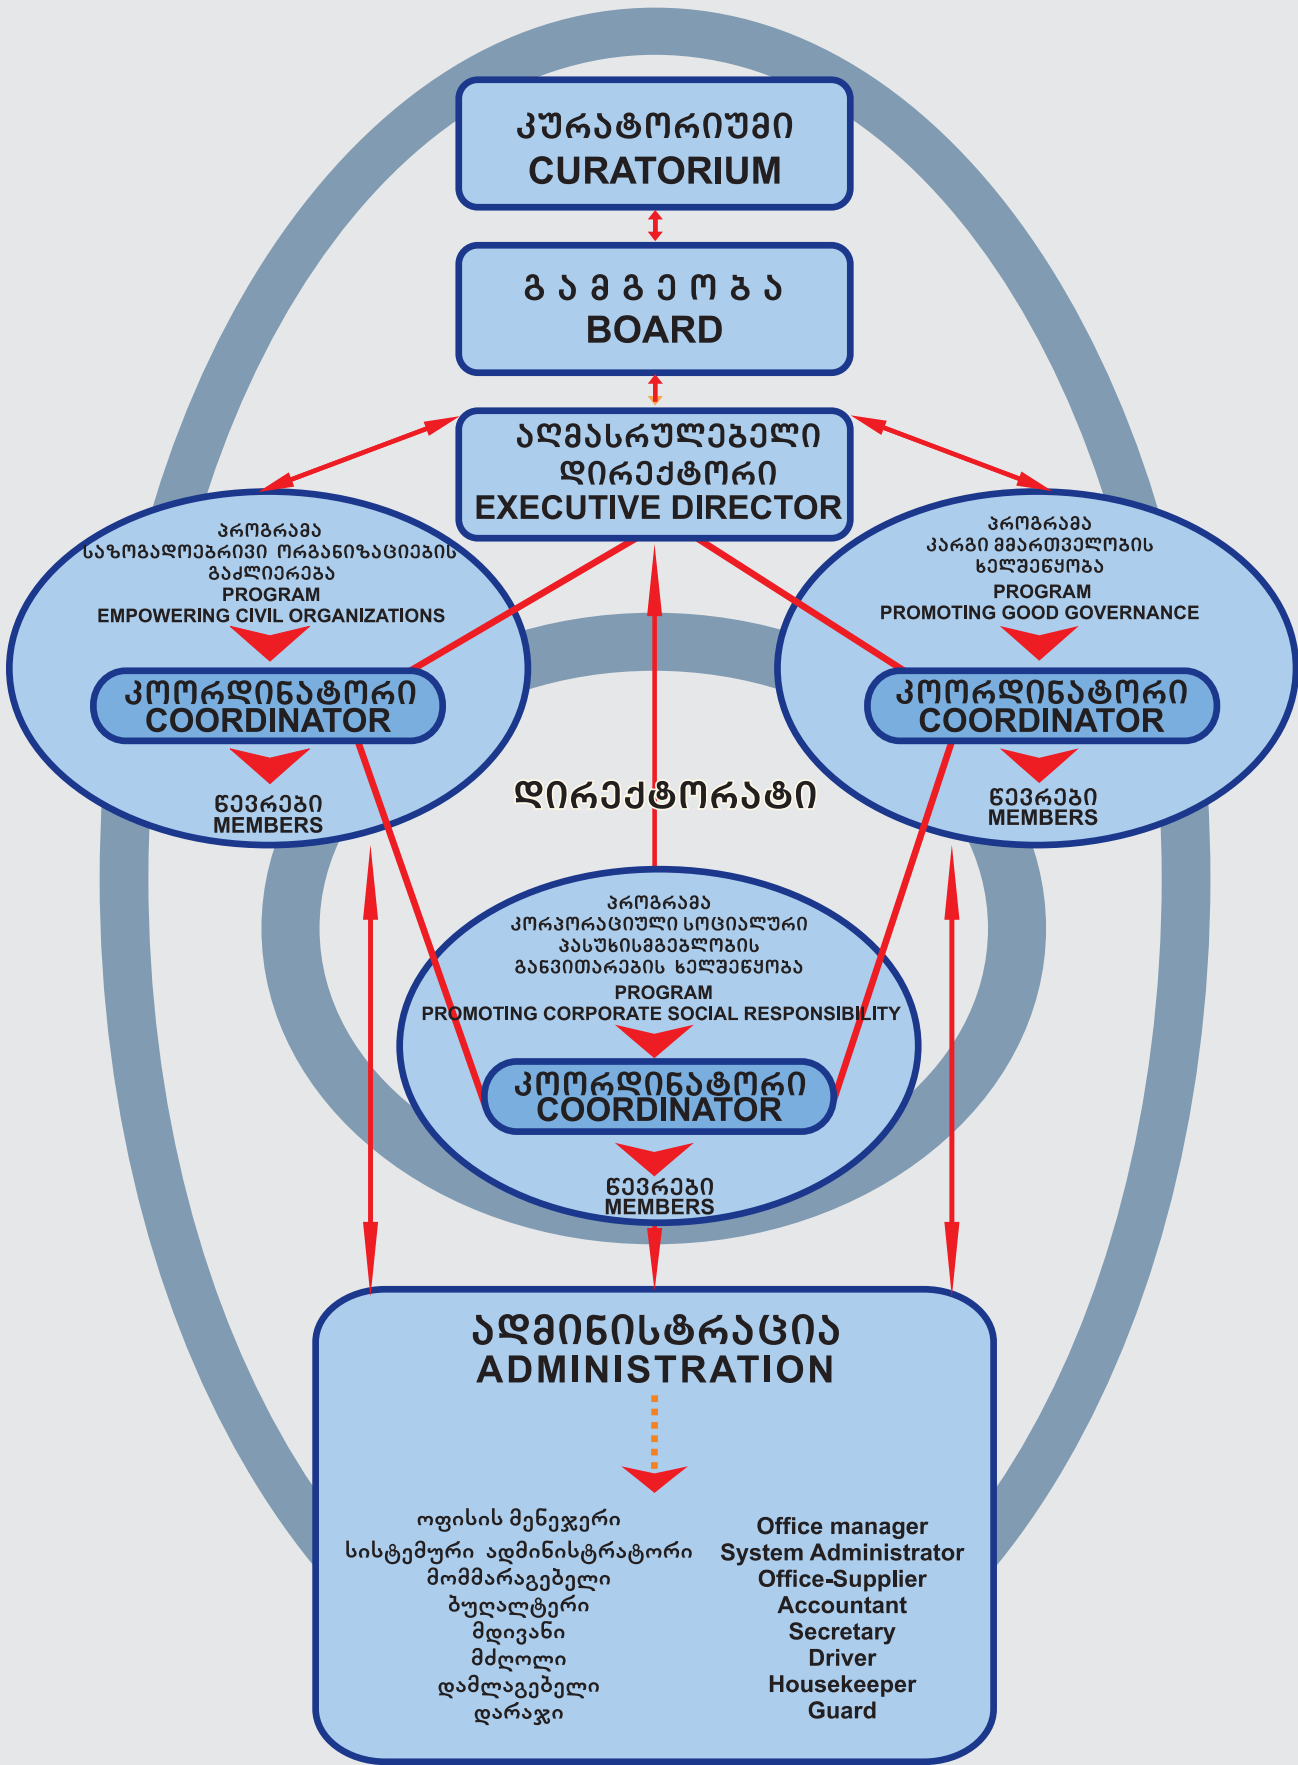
ᲙᲣᲠᲐᲢᲝᲠᲘᲣᲛᲘ
CURATORIUM

Გ Ა Მ Გ Ე Ო Ბ Ა
BOARD

ᲐᲦᲛᲐᲡᲠᲣᲚᲔᲑᲔᲚᲘ ᲓᲘᲠᲔᲥᲢᲝᲠᲘ
EXECUTIVE DIRECTOR

ᲞᲠᲝᲒᲠᲐᲛᲐ ᲡᲐᲖᲝᲒᲐᲓᲝᲔᲑᲠᲘᲕᲘ ᲝᲠᲒᲐᲜᲘᲖᲐᲪᲘᲔᲑᲘᲡ ᲒᲐᲫᲚᲘᲔᲠᲔᲑᲐ
PROGRAM
EMPOWERING CIVIL ORGANIZATIONS

ᲙᲝᲝᲠᲓᲘᲜᲐᲢᲝᲠᲘ
COORDINATOR

ᲬᲔᲕᲠᲔᲑᲘ
MEMBERS

ᲞᲠᲝᲒᲠᲐᲛᲐ ᲙᲐᲠᲒᲘ ᲛᲛᲐᲠᲗᲕᲔᲚᲝᲑᲘᲡ ᲮᲔᲚᲨᲔᲬᲧᲝᲑᲐ
PROGRAM
PROMOTING GOOD GOVERNANCE

ᲙᲝᲝᲠᲓᲘᲜᲐᲢᲝᲠᲘ
COORDINATOR

ᲬᲔᲕᲠᲔᲑᲘ
MEMBERS

ᲓᲘᲠᲔᲥᲢᲝᲠᲐᲢᲘ

ᲞᲠᲝᲒᲠᲐᲛᲐ ᲙᲝᲠᲞᲝᲠᲐᲪᲘᲣᲚᲘ ᲡᲝᲪᲘᲐᲚᲣᲠᲘ ᲞᲐᲡᲣᲮᲘᲡᲛᲒᲔᲑᲚᲝᲑᲘᲡ ᲒᲐᲜᲕᲘᲗᲐᲠᲔᲑᲘᲡ ᲮᲔᲚᲨᲔᲬᲧᲝᲑᲐ
PROGRAM
PROMOTING CORPORATE SOCIAL RESPONSIBILITY

ᲙᲝᲝᲠᲓᲘᲜᲐᲢᲝᲠᲘ
COORDINATOR

ᲬᲔᲕᲠᲔᲑᲘ
MEMBERS

ᲐᲓᲛᲘᲜᲘᲡᲢᲠᲐᲪᲘᲐ
ADMINISTRATION

ოფისის მენეჯერი
სისტემური ადმინისტრატორი
მომმარაგებელი
ბუღალტერი
მდივანი
მძღოლი
დამლაგებელი
დარაჯი

Office manager
System Administrator
Office-Supplier
Accountant
Secretary
Driver
Housekeeper
Guard